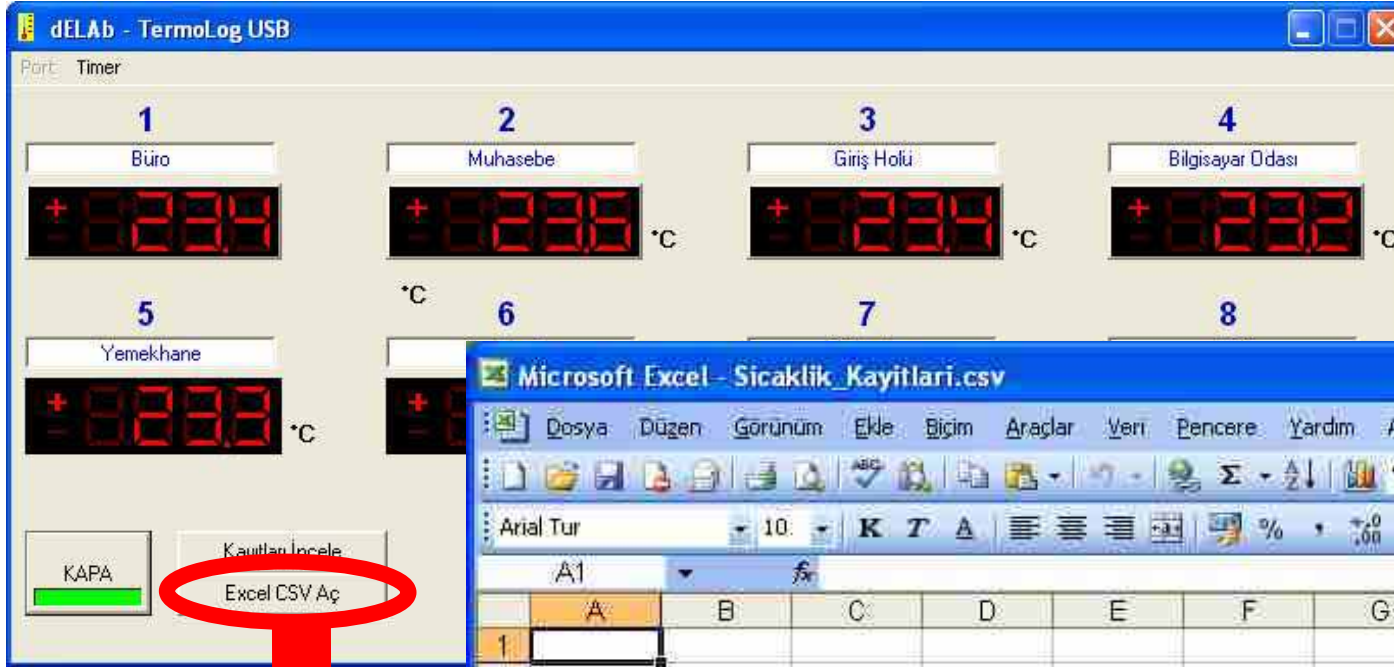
dELAb - TermoLog USB

Port Timer

1
Büro
+ 23,4

2
Muhasebe
+ 23,6 °C

3
Giriş Holü
+ 23,4 °C

4
Bilgisayar Odası
+ 23,2 °C

°C

5
Yemekhane
+ 23,3 °C

6

7

8

KAPA

Kayıtları İncele

Excel CSV Aç

Microsoft Excel - Sicaklik_Kayitlari.csv

Dosya Düzen Görünüm Ekle Biçim Araçlar Veri Pencere Yardım

Arial Tur 10 K T A %

A1 fx

| | A | B | C | D | E | F | G |
|---|---|---|---|---|---|---|---|
| 1 | | | | | | | |